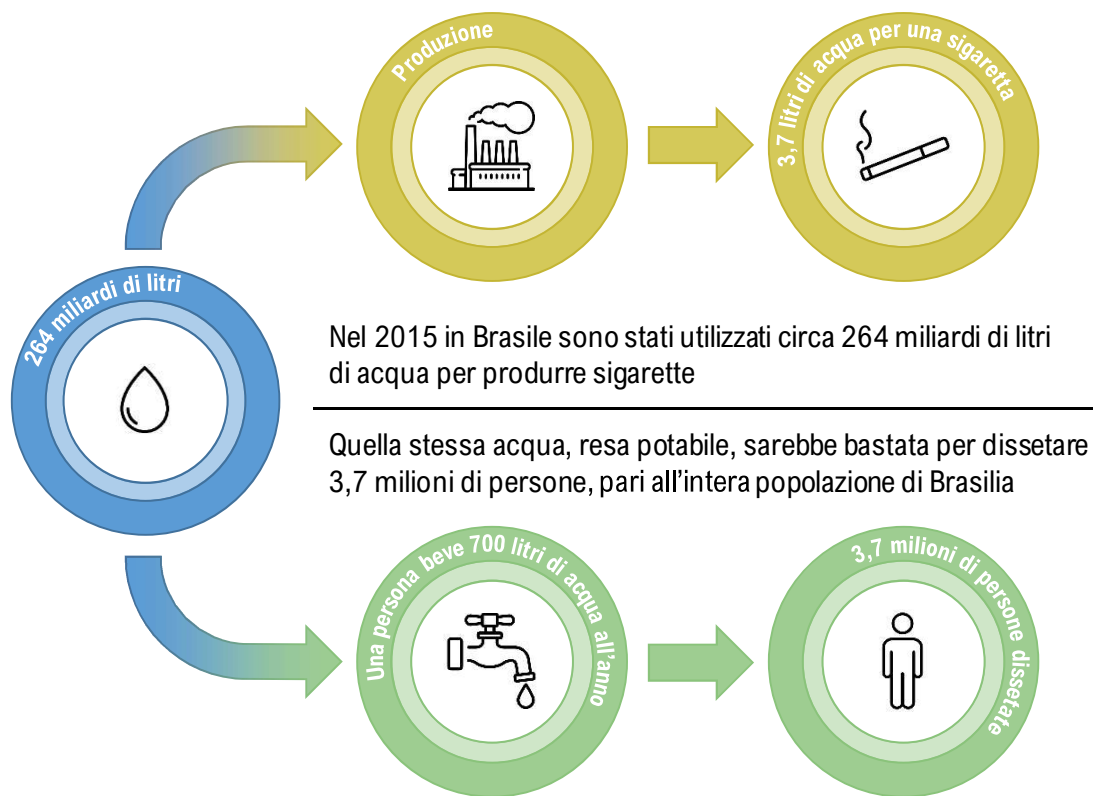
Produzione

3,7 litri di acqua per una sigaretta

264 miliardi di litri

Nel 2015 in Brasile sono stati utilizzati circa 264 miliardi di litri di acqua per produrre sigarette

Quella stessa acqua, resa potabile, sarebbe bastata per dissetare 3,7 milioni di persone, pari all'intera popolazione di Brasilia

Una persona beve 700 litri di acqua all'anno

3,7 milioni di persone dissetate